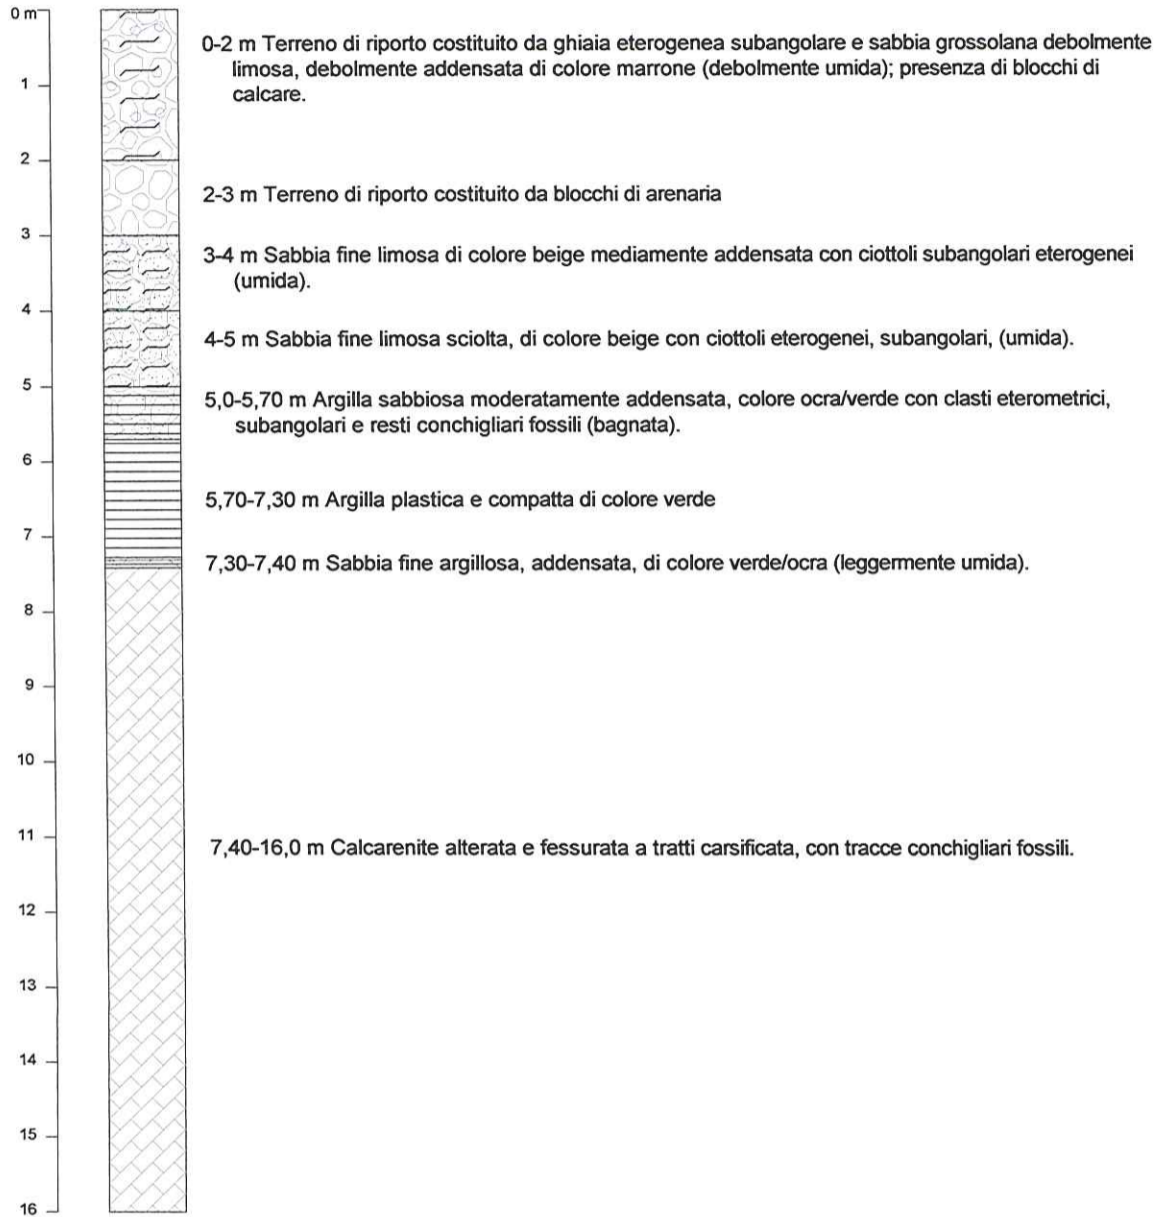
0 m
1
2
3
4
5
6
7
8
9
10
11
12
13
14
15
16

0-2 m Terreno di riporto costituito da ghiaia eterogenea subangolare e sabbia grossolana debolmente limosa, debolmente addensata di colore marrone (debolmente umida); presenza di blocchi di calcare.

2-3 m Terreno di riporto costituito da blocchi di arenaria

3-4 m Sabbia fine limosa di colore beige mediamente addensata con ciottoli subangolari eterogenei (umida).

4-5 m Sabbia fine limosa sciolta, di colore beige con ciottoli eterogenei, subangolari, (umida).

5,0-5,70 m Argilla sabbiosa moderatamente addensata, colore ocra/verde con clasti eterometrici, subangolari e resti conchigliari fossili (bagnata).

5,70-7,30 m Argilla plastica e compatta di colore verde

7,30-7,40 m Sabbia fine argillosa, addensata, di colore verde/ocra (leggermente umida).

7,40-16,0 m Calcarenite alterata e fessurata a tratti carsificata, con tracce conchigliari fossili.